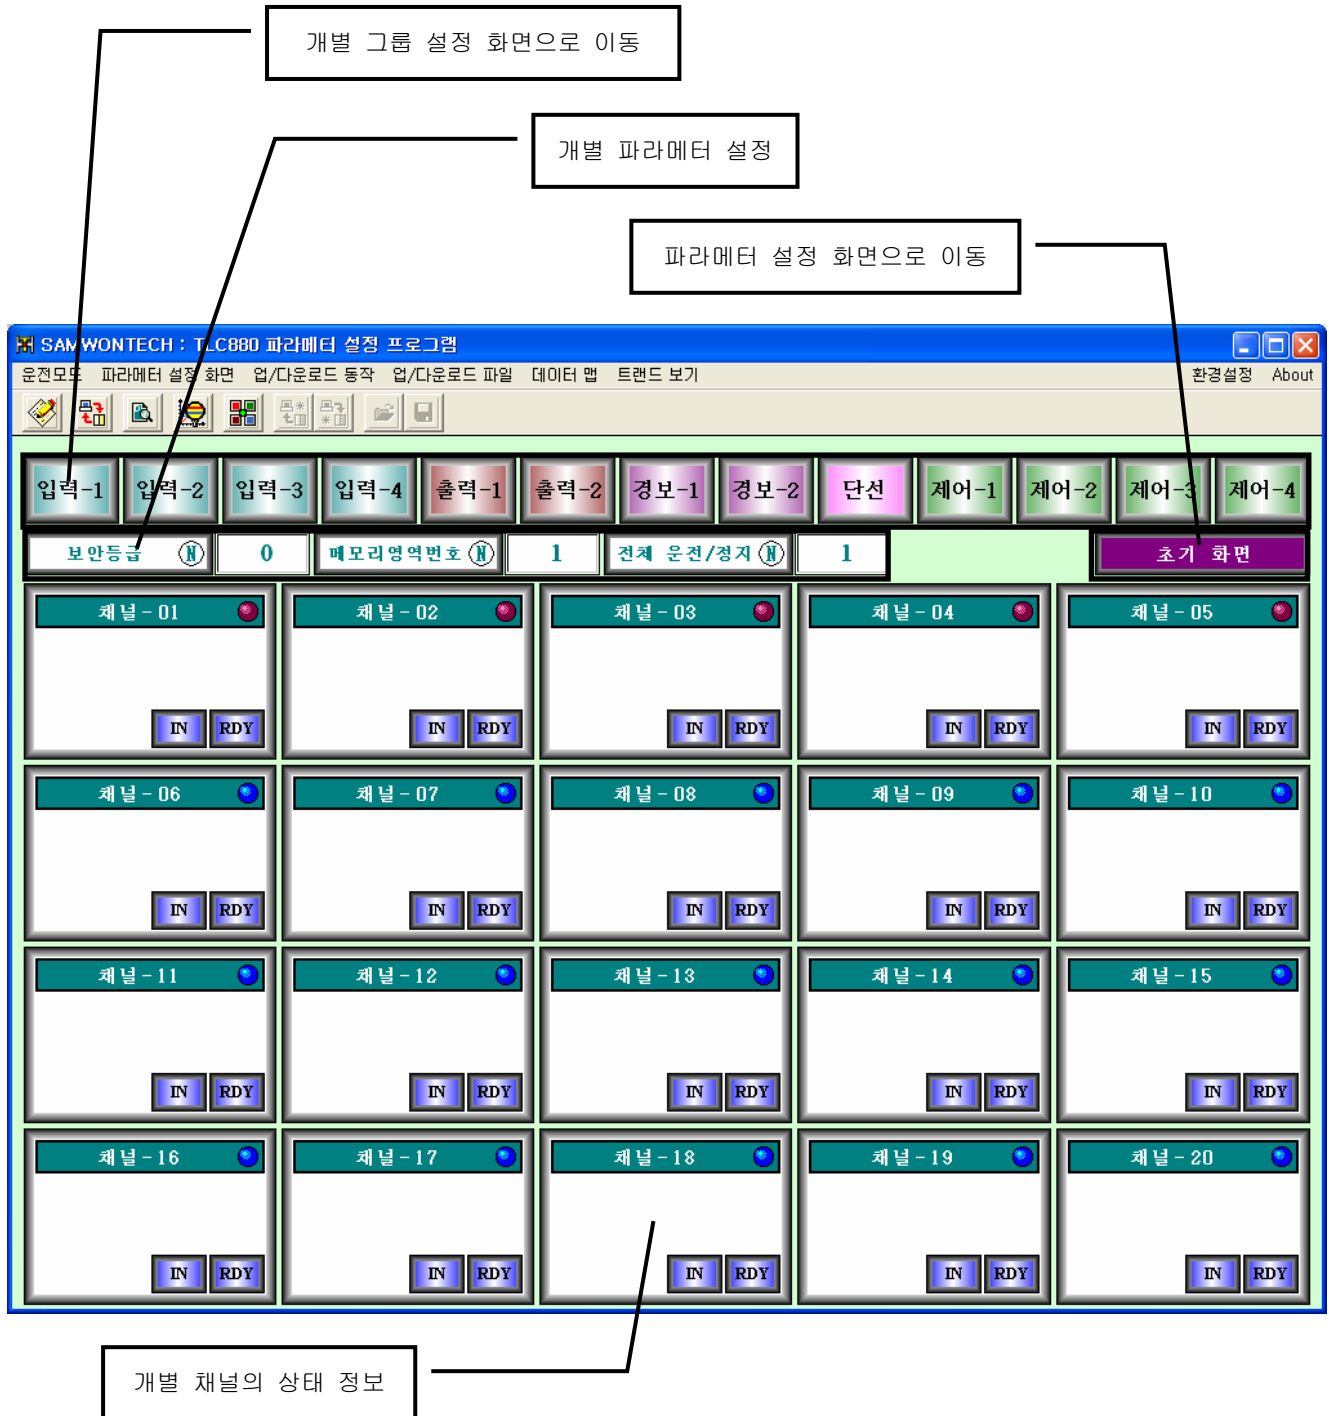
개별 그룹 설정 화면으로 이동

개별 파라메터 설정

파라메터 설정 화면으로 이동

SAMWONTECH : TLC880 파라메터 설정 프로그램

운전모드 파라메터 설정 화면 업/다운로드 동작 업/다운로드 파일 데이터 맵 트랜드 보기 환경설정 About

입력-1 입력-2 입력-3 입력-4 출력-1 출력-2 경보-1 경보-2 단선 제어-1 제어-2 제어-3 제어-4

보안등급 0 메모리영역번호 1 전체 운전/정지 1 초기 화면

| 채널 - 01 | 채널 - 02 | 채널 - 03 | 채널 - 04 | 채널 - 05 |
|---|---|---|---|---|
| IN RDY | IN RDY | IN RDY | IN RDY | IN RDY |
| 채널 - 06 | 채널 - 07 | 채널 - 08 | 채널 - 09 | 채널 - 10 |
| IN RDY | IN RDY | IN RDY | IN RDY | IN RDY |
| 채널 - 11 | 채널 - 12 | 채널 - 13 | 채널 - 14 | 채널 - 15 |
| IN RDY | IN RDY | IN RDY | IN RDY | IN RDY |
| 채널 - 16 | 채널 - 17 | 채널 - 18 | 채널 - 19 | 채널 - 20 |
| IN RDY | IN RDY | IN RDY | IN RDY | IN RDY |

개별 채널의 상태 정보